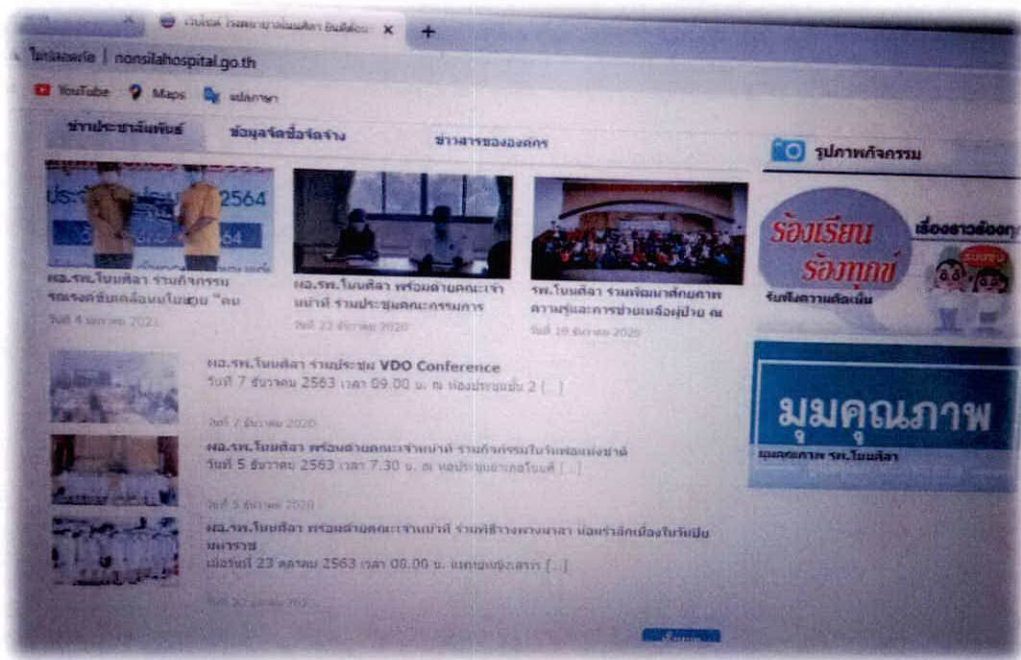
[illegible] ×

ไม่ปลอดภัย | nonsilahospital.go.th

YouTube Maps แปลภาษา

ข่าวประชาสัมพันธ์ ข้อมูลจัดซื้อจัดจ้าง ข่าวสารขององค์กร

รูปภาพกิจกรรม

2564

ผอ.รพ.โนนศิลา ร่วมกิจกรรม รณรงค์ขับเคลื่อนนโยบาย "คน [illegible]

วันที่ 4 มกราคม 2021

ผอ.รพ.โนนศิลา พร้อมด้วยคณะเจ้าหน้าที่ ร่วมประชุมคณะกรรมการ

วันที่ 22 ธันวาคม 2020

รพ.โนนศิลา ร่วมพัฒนาศักยภาพความรู้และการช่วยเหลือผู้ป่วย ณ

วันที่ 18 ธันวาคม 2020

ร้องเรียน ร้องทุกข์

รับฟังความคิดเห็น

เรื่องราวร้องทุกข์

มุมคุณภาพ

มุมคุณภาพ รพ.โนนศิลา

ผอ.รพ.โนนศิลา ร่วมประชุม VDO Conference

วันที่ 7 ธันวาคม 2563 เวลา 09.00 น. ณ ห้องประชุมชั้น 2 [...]

วันที่ 7 ธันวาคม 2020

ผอ.รพ.โนนศิลา พร้อมด้วยคณะเจ้าหน้าที่ ร่วมกิจกรรมในวันพ่อแห่งชาติ

วันที่ 5 ธันวาคม 2563 เวลา 7.30 น. ณ หอประชุมอำเภอโนนศิลา [...]

วันที่ 5 ธันวาคม 2020

ผอ.รพ.โนนศิลา พร้อมด้วยคณะเจ้าหน้าที่ ร่วมพิธีวางพวงมาลา น้อมรำลึกเนื่องในวันปิยมหาราช

เมื่อวันที่ 23 ตุลาคม 2563 เวลา 08.00 น. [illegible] [...]

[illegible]

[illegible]